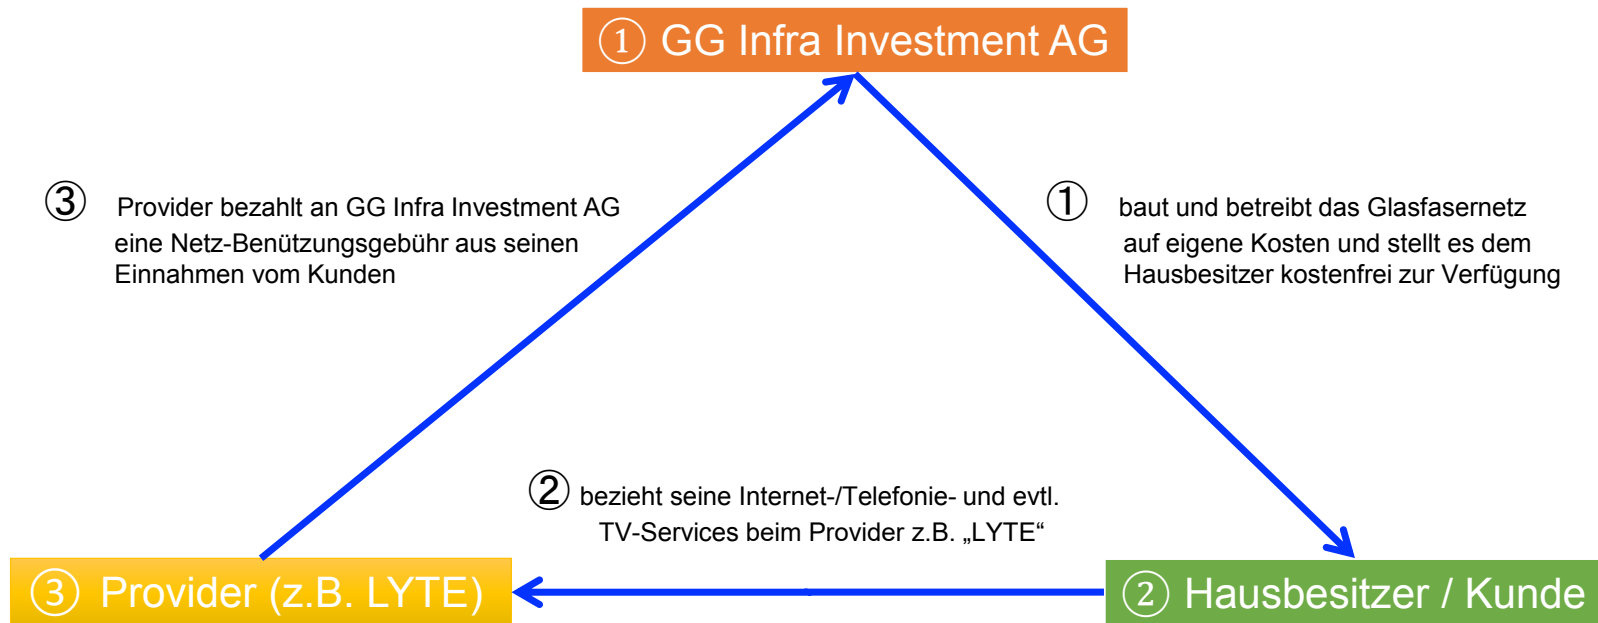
① GG Infra Investment AG

③ Provider bezahlt an GG Infra Investment AG eine Netz-Benützungsgebühr aus seinen Einnahmen vom Kunden

① baut und betreibt das Glasfasernetz auf eigene Kosten und stellt es dem Hausbesitzer kostenfrei zur Verfügung

② bezieht seine Internet-/Telefonie- und evtl. TV-Services beim Provider z.B. „LYTE“

③ Provider (z.B. LYTE)

② Hausbesitzer / Kunde